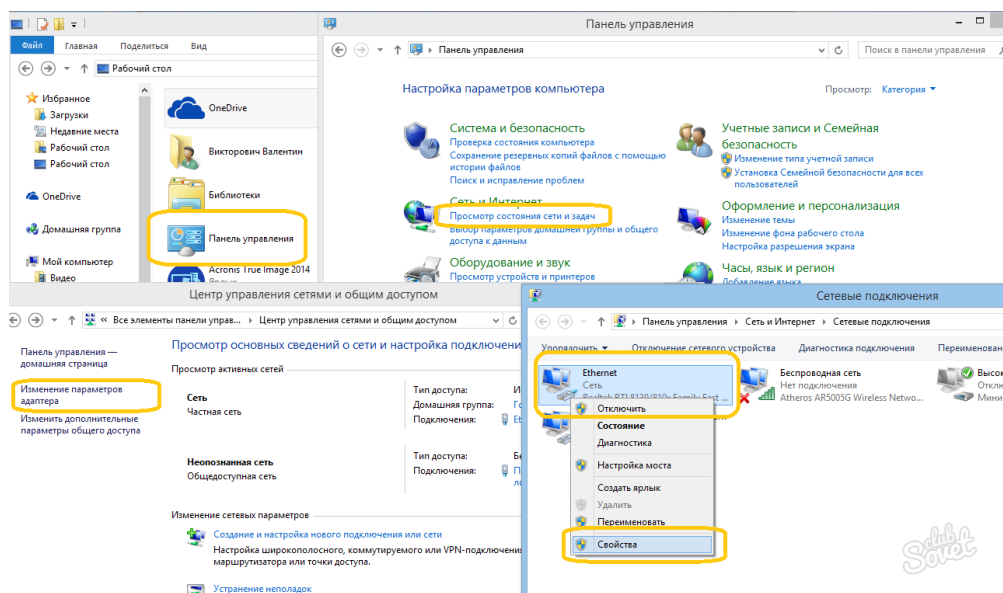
Файл Главная Поделиться Вид

Рабочий стол

Избранное
Загрузки
Недавние места
Рабочий стол
Рабочий стол

OneDrive

Домашняя группа

Мой компьютер
Видео

OneDrive
Викторович Валентин
Библиотеки
Панель управления
Acronis True Image 2014

Панель управления

Панель управления

Поиск в панели управления

Настройка параметров компьютера

Просмотр: Категория

Система и безопасность
Проверка состояния компьютера
Сохранение резервных копий файлов с помощью истории файлов
Поиск и исправление проблем

Сеть и Интернет
Просмотр состояния сети и задач
Выбор параметров домашней группы и общего доступа к данным

Оборудование и звук
Просмотр устройств и принтеров

Учетные записи и Семейная безопасность
Изменение типа учетной записи
Установка Семейной безопасности для всех пользователей

Оформление и персонализация
Изменение темы
Изменение фона рабочего стола
Настройка разрешения экрана

Часы, язык и регион
Добавление языка

Центр управления сетями и общим доступом

Все элементы панели управ... › Центр управления сетями и общим доступом

Панель управления — домашняя страница
Изменение параметров адаптера
Изменить дополнительные параметры общего доступа

Просмотр основных сведений о сети и настройка подключе

Просмотр активных сетей

Сеть
Частная сеть

Тип доступа:
Домашняя группа:
Подключения:

Неопознанная сеть
Общедоступная сеть

Тип доступа:
Подключения:

Изменение сетевых параметров

Создание и настройка нового подключения или сети
Настройка широкополосного, коммутируемого или VPN-подключения маршрутизатора или точки доступа.

Устранение неполадок

Сетевые подключения

Панель управления › Сеть и Интернет › Сетевые подключения

Упорядочить Отключение сетевого устройства Диагностика подключения Переименова

Ethernet
Сеть
Realtek RTL8139/810x Family Fast

Беспроводная сеть
Нет подключения
Atheros AR5005G Wireless Netwo...

Высо
Откл
Мини

Отключить
Состояние
Диагностика
Настройка моста
Создать ярлык
Удалить
Переименовать
Свойства

club Sovet